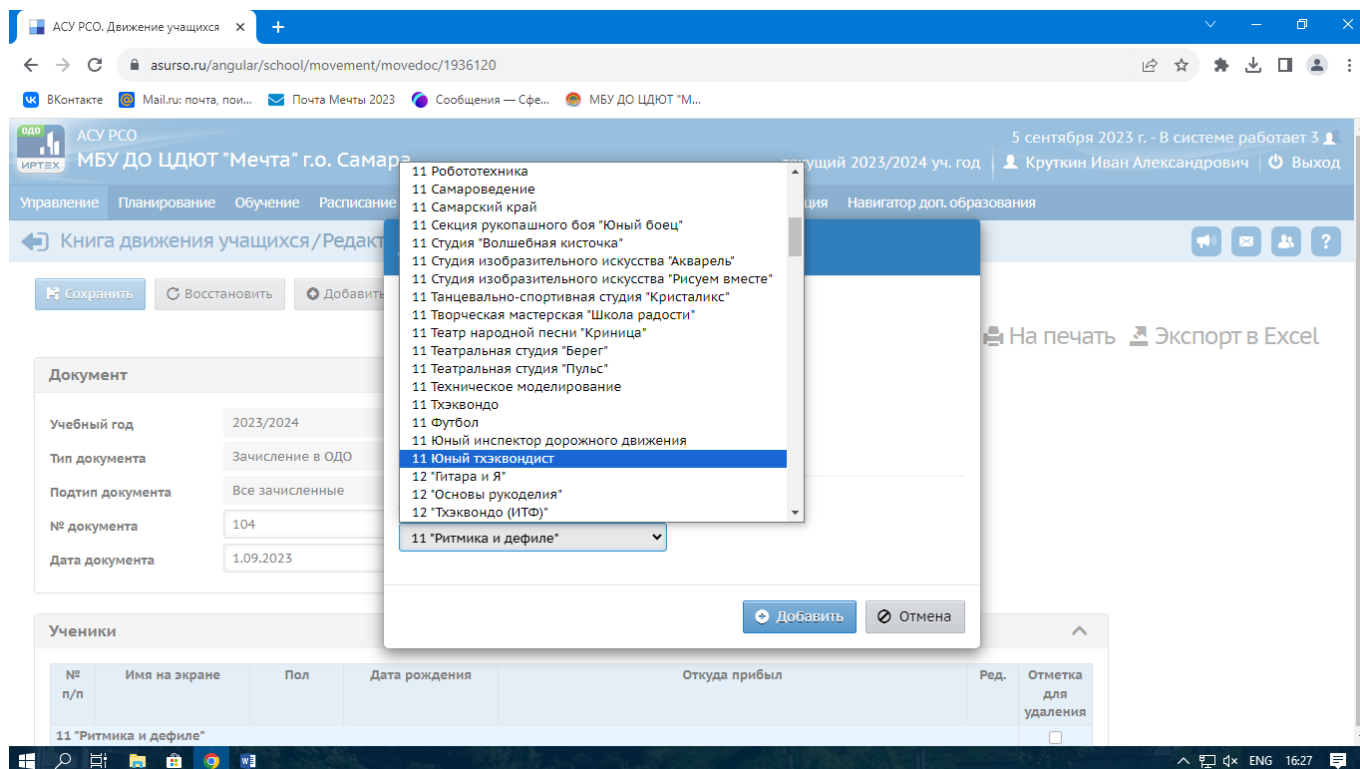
АСУ РСО. Движение учащихся ×
+

asurso.ru/angular/school/movement/movedoc/1936120

ВКонтакте Mail.ru: почта, пои... Почта Мечты 2023 Сообщения — Сфе... МБУ ДО ЦДЮТ "М...

ОДО
ИРТЕХ
АСУ РСО
МБУ ДО ЦДЮТ "Мечта" г.о. Самара
5 сентября 2023 г. - В системе работает 3
текущий 2023/2024 уч. год | Круткин Иван Александрович | Выход

Управление Планирование Обучение Расписание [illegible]ция Навигатор доп. образования

Книга движения учащихся / Редакт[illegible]

Сохранить Восстановить Добавить

На печать Экспорт в Excel

Документ

| Учебный год | 2023/2024 |
|---|---|
| Тип документа | Зачисление в ОДО |
| Подтип документа | Все зачисленные |
| № документа | 104 |
| Дата документа | 1.09.2023 |

11 Робототехника
11 Самароведение
11 Самарский край
11 Секция рукопашного боя "Юный боец"
11 Студия "Волшебная кисточка"
11 Студия изобразительного искусства "Акварель"
11 Студия изобразительного искусства "Рисуем вместе"
11 Танцевально-спортивная студия "Кристаликс"
11 Творческая мастерская "Школа радости"
11 Театр народной песни "Криница"
11 Театральная студия "Берег"
11 Театральная студия "Пульс"
11 Техническое моделирование
11 Тхэквондо
11 Футбол
11 Юный инспектор дорожного движения
11 Юный тхэквондист
12 "Гитара и Я"
12 "Основы рукоделия"
12 "Тхэквондо (ИТФ)"

11 "Ритмика и дефиле"

Добавить Отмена

Ученики

| № п/п | Имя на экране | Пол | Дата рождения | Откуда прибыл | Ред. | Отметка для удаления |
|---|---|---|---|---|---|---|
| 11 "Ритмика и дефиле" | | | | | | |

ENG 16:27